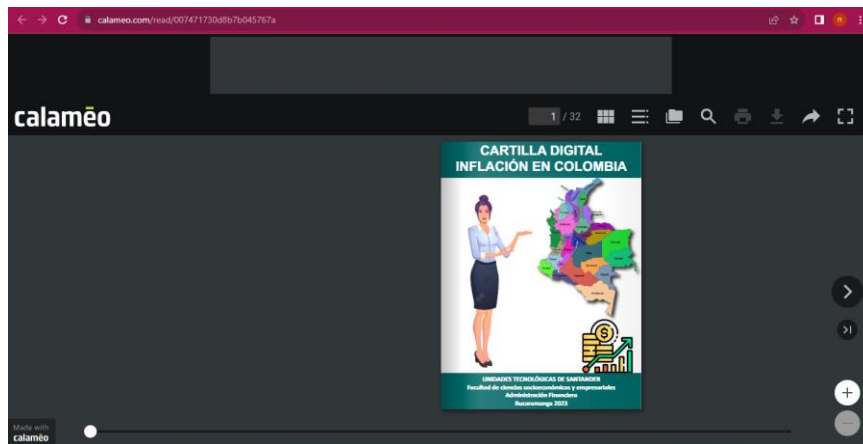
calameo.com/read/007471730d8b7b045767a

calaméo

1 / 32

CARTILLA DIGITAL
INFLACIÓN EN COLOMBIA

UNIDADES TECNOLÓGICAS DE SANTANDER
Facultad de ciencias socioeconómicas y empresariales
Administración Financiera
Bucaramanga 2023

Made with
calaméo